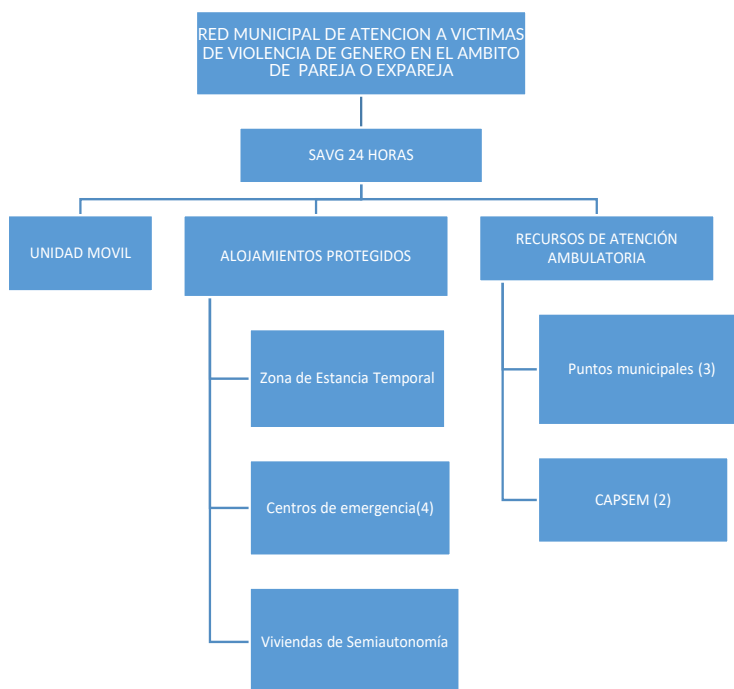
RED MUNICIPAL DE ATENCION A VICTIMAS DE VIOLENCIA DE GENERO EN EL AMBITO DE PAREJA O EXPAREJA

SAVG 24 HORAS

UNIDAD MOVIL

ALOJAMIENTOS PROTEGIDOS

RECURSOS DE ATENCIÓN AMBULATORIA

Zona de Estancia Temporal

Centros de emergencia(4)

Viviendas de Semiautonomía

Puntos municipales (3)

CAPSEM (2)